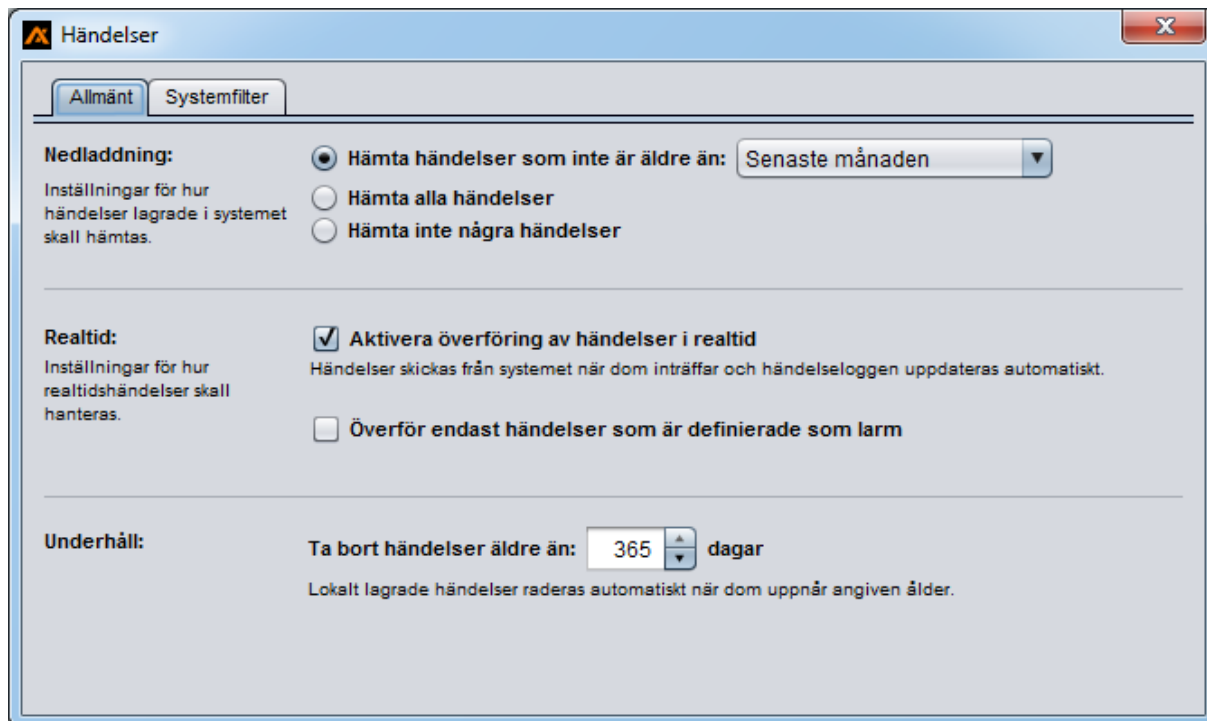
Händelser

Allmänt | Systemfilter

Nedladdning:
Inställningar för hur händelser lagrade i systemet skall hämtas.

Hämta händelser som inte är äldre än: Senaste månaden
Hämta alla händelser
Hämta inte några händelser

Realtid:
Inställningar för hur realtidshändelser skall hanteras.

Aktivera överföring av händelser i realtid
Händelser skickas från systemet när dom inträffar och händelseloggen uppdateras automatiskt.

Överför endast händelser som är definierade som larm

Underhåll:
Ta bort händelser äldre än: 365 dagar
Lokalt lagrade händelser raderas automatiskt när dom uppnår angiven ålder.